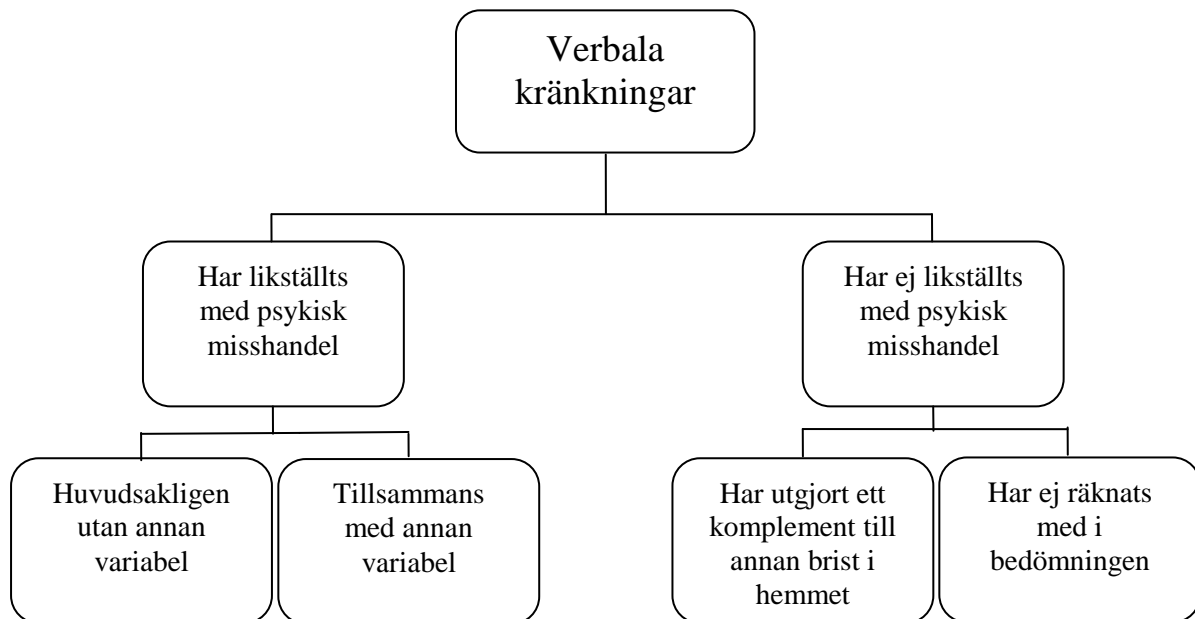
Verbala kränkningar

Har likställts med psykisk misshandel

Har ej likställts med psykisk misshandel

Huvudsakligen utan annan variabel

Tillsammans med annan variabel

Har utgjort ett komplement till annan brist i hemmet

Har ej räknats med i bedömningen